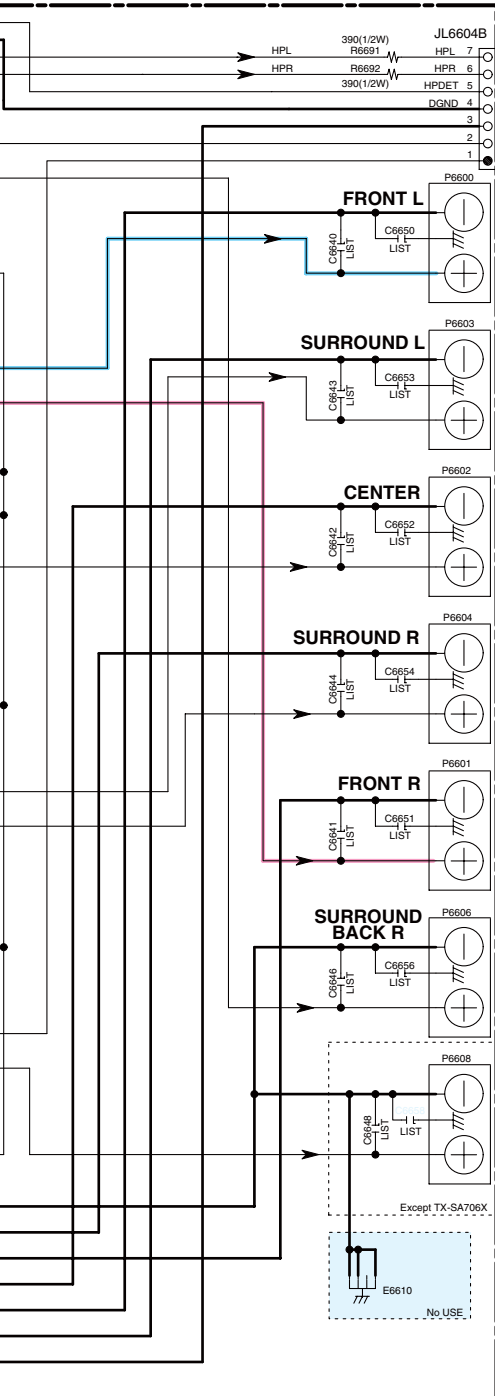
JL6604B
390(1/2W)
R6691
HPL
HPL 7
HPR
R6692
HPR 6
390(1/2W)
HPDET 5
DGND 4
3
2
1

P6600
FRONT L
C6650
LIST
C6640
LIST

P6603
SURROUND L
C6653
LIST
C6643
LIST

P6602
CENTER
C6652
LIST
C6642
LIST

P6604
SURROUND R
C6654
LIST
C6644
LIST

P6601
FRONT R
C6651
LIST
C6641
LIST

P6606
SURROUND BACK R
C6656
LIST
C6646
LIST

P6608
C6648
LIST
LIST
Except TX-SA706X

E6610
No USE